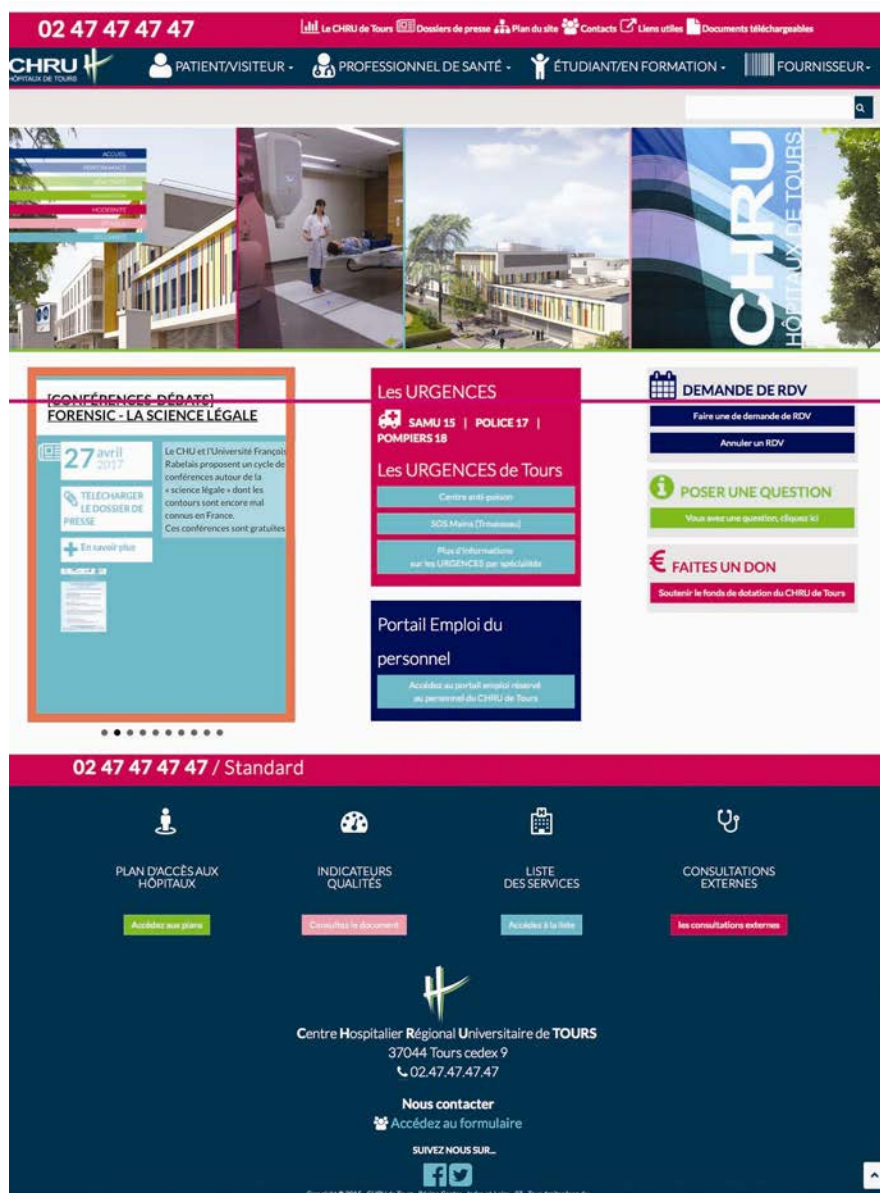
02 47 47 47 47

Le CHRU de Tours Dossiers de presse Plan du site Contacts Liens utiles Documents téléchargeables

CHRU HÔPITAUX DE TOURS

PATIENT/VISITEUR - PROFESSIONNEL DE SANTÉ - ÉTUDIANT/EN FORMATION - FOURNISSEUR -

ACCUEIL
PERFORMANCE
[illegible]
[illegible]
MODERNITE
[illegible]
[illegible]

CHRU HÔPITAUX DE TOURS

[CONFÉRENCES-DÉBATS]
FORENSIC - LA SCIENCE LÉGALE

27 avril 2017

Le CHU et l'Université François Rabelais proposent un cycle de conférences autour de la « science légale » dont les contours sont encore mal connus en France. Ces conférences sont gratuites

TÉLÉCHARGER LE DOSSIER DE PRESSE

En savoir plus

Les URGENCES

SAMU 15 | POLICE 17 | POMPIERS 18

Les URGENCES de Tours

Centre anti-poison

SOS Mains (Trousseau)

Plus d'informations sur les URGENCES par spécialité

Portail Emploi du personnel

Accédez au portail emploi réservé au personnel du CHRU de Tours

DEMANDE DE RDV

Faire une de demande de RDV

Annuler un RDV

POSER UNE QUESTION

Vous avez une question, cliquez ici

€ FAITES UN DON

Soutenir le fonds de dotation du CHRU de Tours

02 47 47 47 47 / Standard

PLAN D'ACCÈS AUX HÔPITAUX

Accédez aux plans

INDICATEURS QUALITÉS

Consultez le document

LISTE DES SERVICES

Accédez à la liste

CONSULTATIONS EXTERNES

les consultations externes

Centre Hospitalier Régional Universitaire de TOURS
37044 Tours cedex 9
02.47.47.47.47

Nous contacter
Accédez au formulaire

SUIVEZ NOUS SUR...

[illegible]